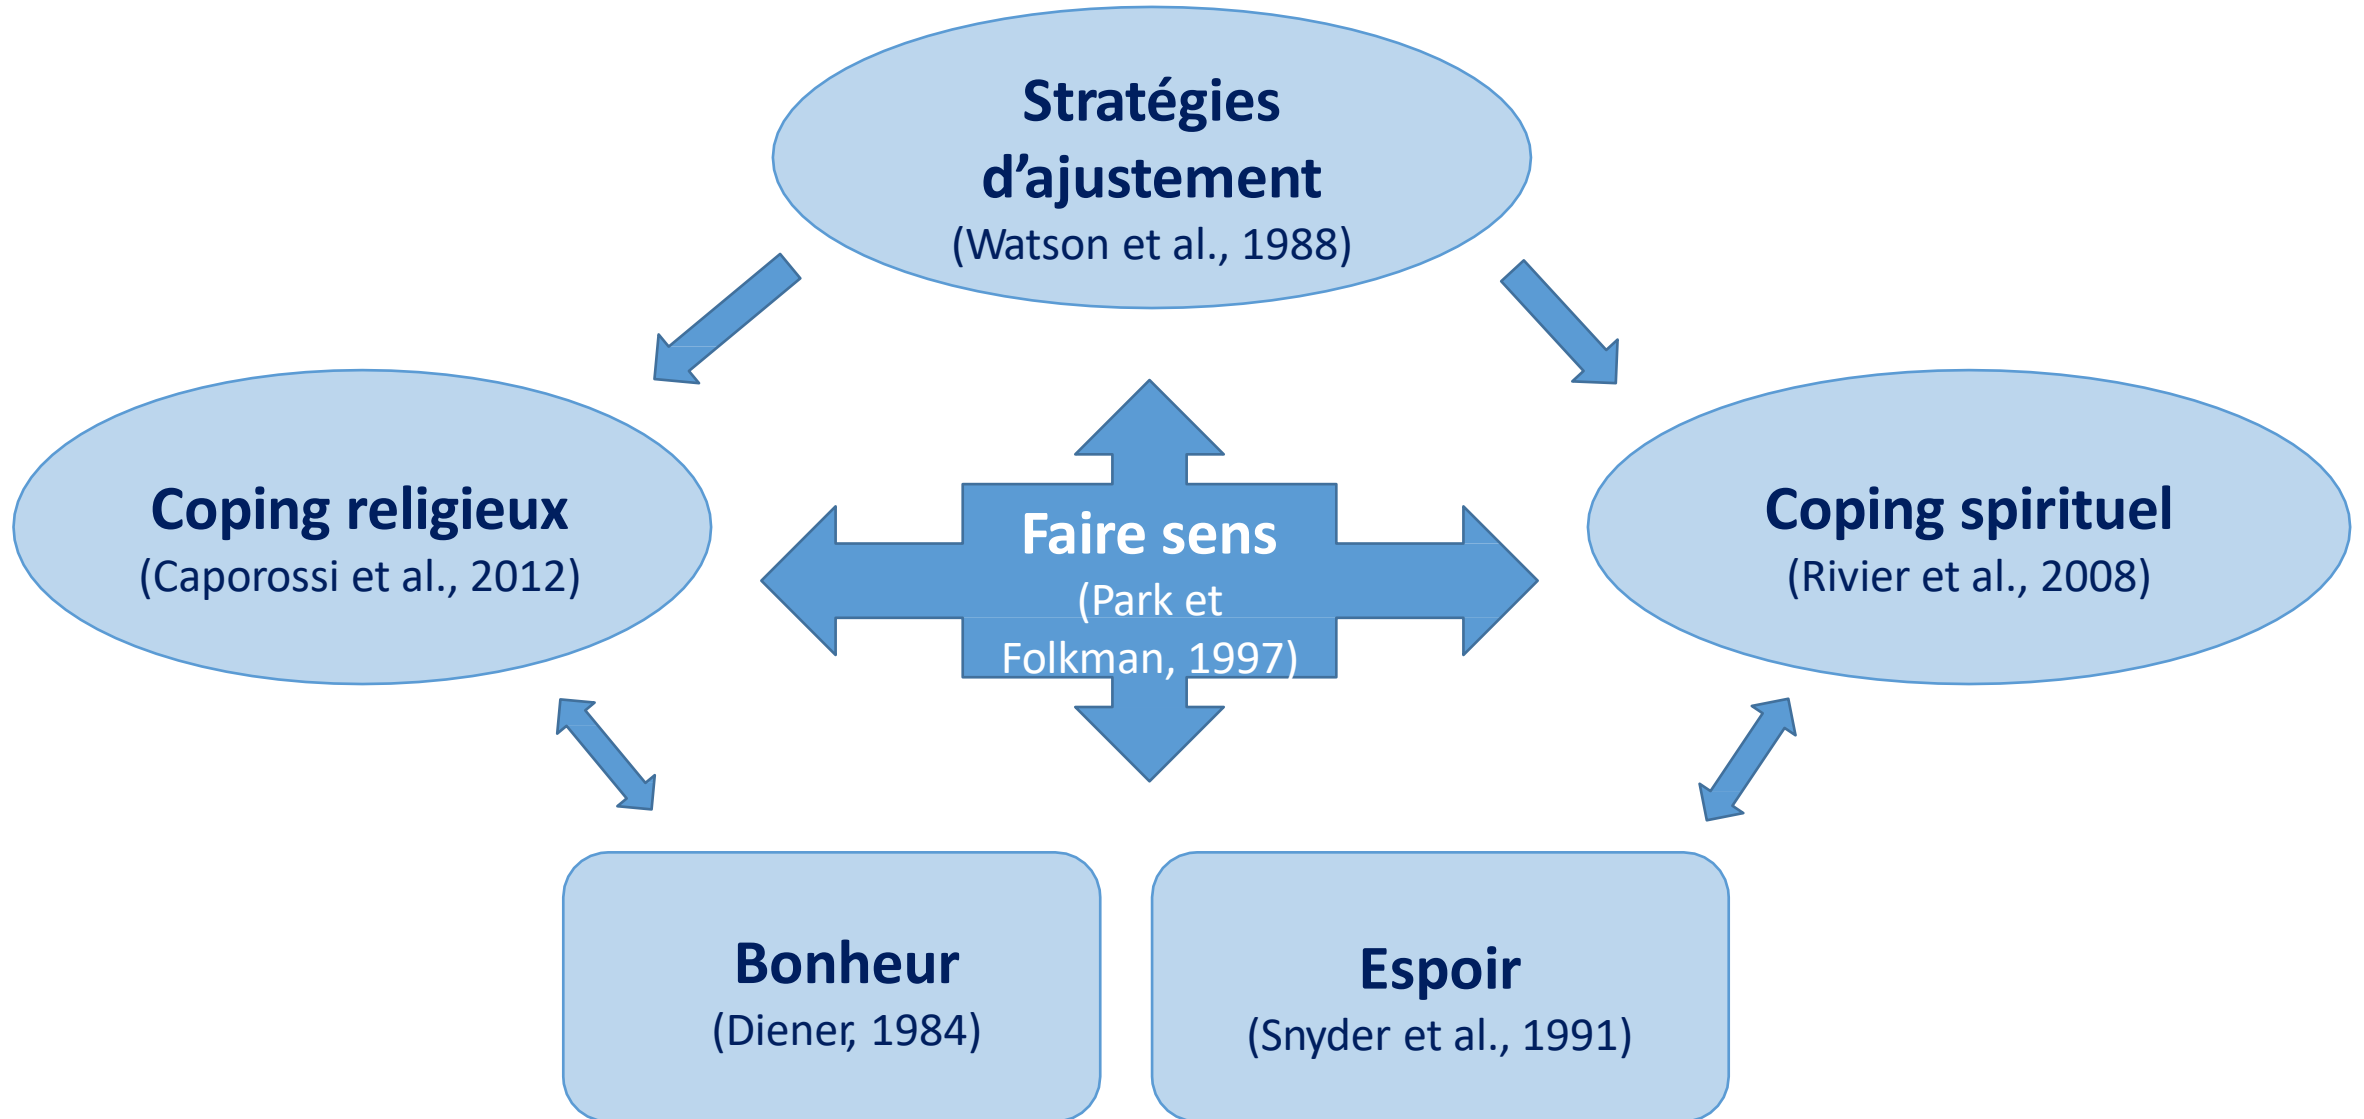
Stratégies d’ajustement
(Watson et al., 1988)

Coping religieux
(Caporossi et al., 2012)

Faire sens
(Park et Folkman, 1997)

Coping spirituel
(Rivier et al., 2008)

Bonheur
(Diener, 1984)

Espoir
(Snyder et al., 1991)